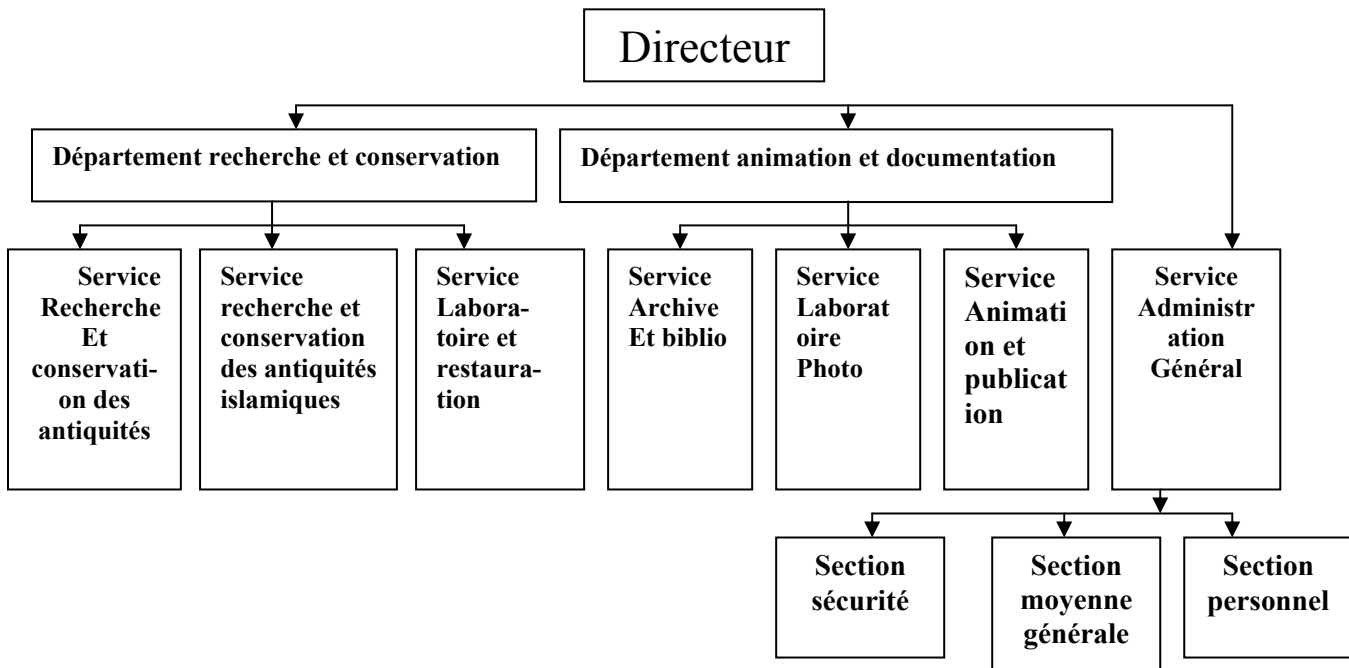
Directeur

Département recherche et conservation

Département animation et documentation

Service Recherche Et conservation des antiquités

Service recherche et conservation des antiquités islamiques

Service Laboratoire et restauration

Service Archive Et biblio

Service Laboratoire Photo

Service Animation et publication

Service Administration Général

Section sécurité

Section moyenne générale

Section personnel